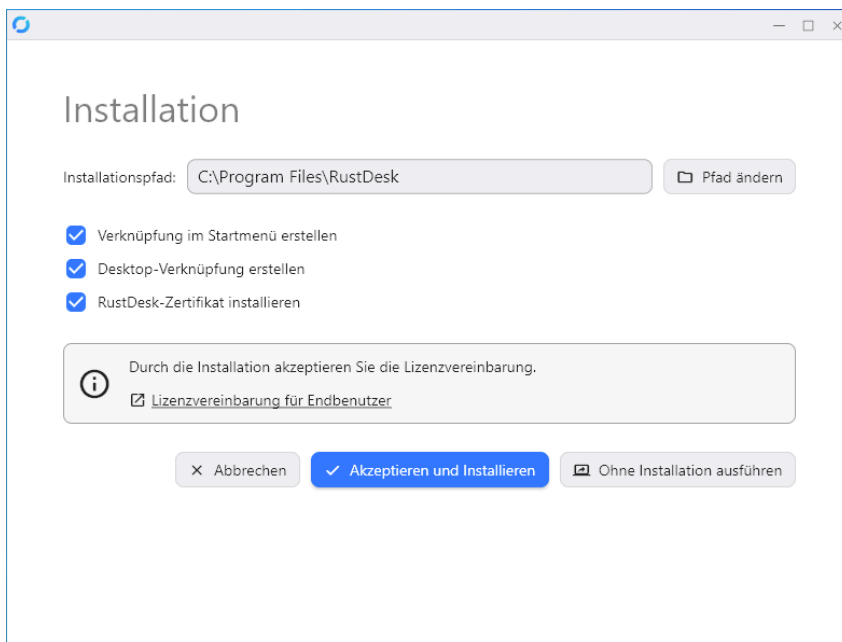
Installation

Installationspfad: C:\Program Files\RustDesk

Pfad ändern

Verknüpfung im Startmenü erstellen

Desktop-Verknüpfung erstellen

RustDesk-Zertifikat installieren

Durch die Installation akzeptieren Sie die Lizenzvereinbarung.

Lizenzvereinbarung für Endbenutzer

Abbrechen

Akzeptieren und Installieren

Ohne Installation ausführen